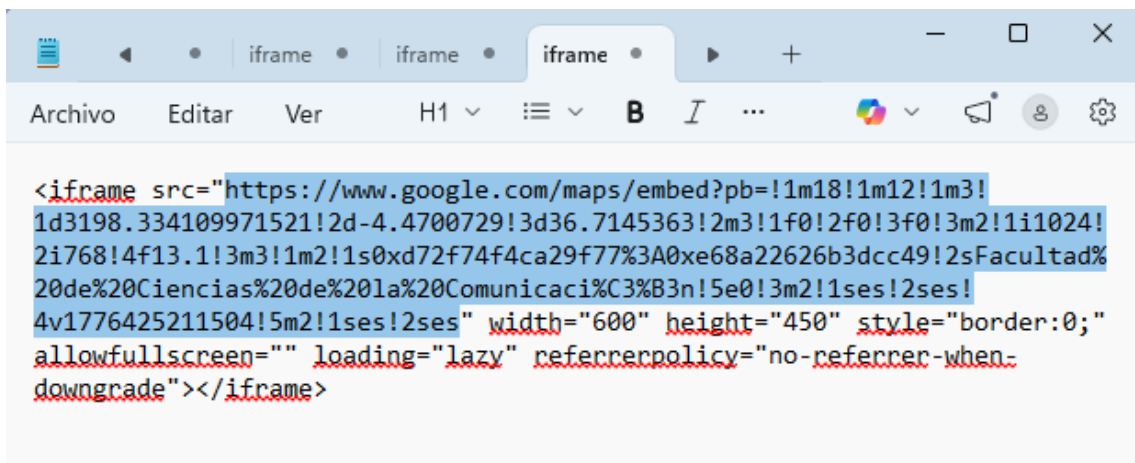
iframe iframe iframe +

Archivo Editar Ver H1 B I ···

<iframe src="https://www.google.com/maps/embed?pb=!1m18!1m12!1m3!1d3198.334109971521!2d-4.4700729!3d36.7145363!2m3!1f0!2f0!3f0!3m2!1i1024!2i768!4f13.1!3m3!1m2!1s0xd72f74f4ca29f77%3A0xe68a22626b3dcc49!2sFacultad%20de%20Ciencias%20de%20la%20Comunicaci%C3%B3n!5e0!3m2!1ses!2ses!4v1776425211504!5m2!1ses!2ses" width="600" height="450" style="border:0;" allowfullscreen="" loading="lazy" referrerpolicy="no-referrer-when-downgrade"></iframe>